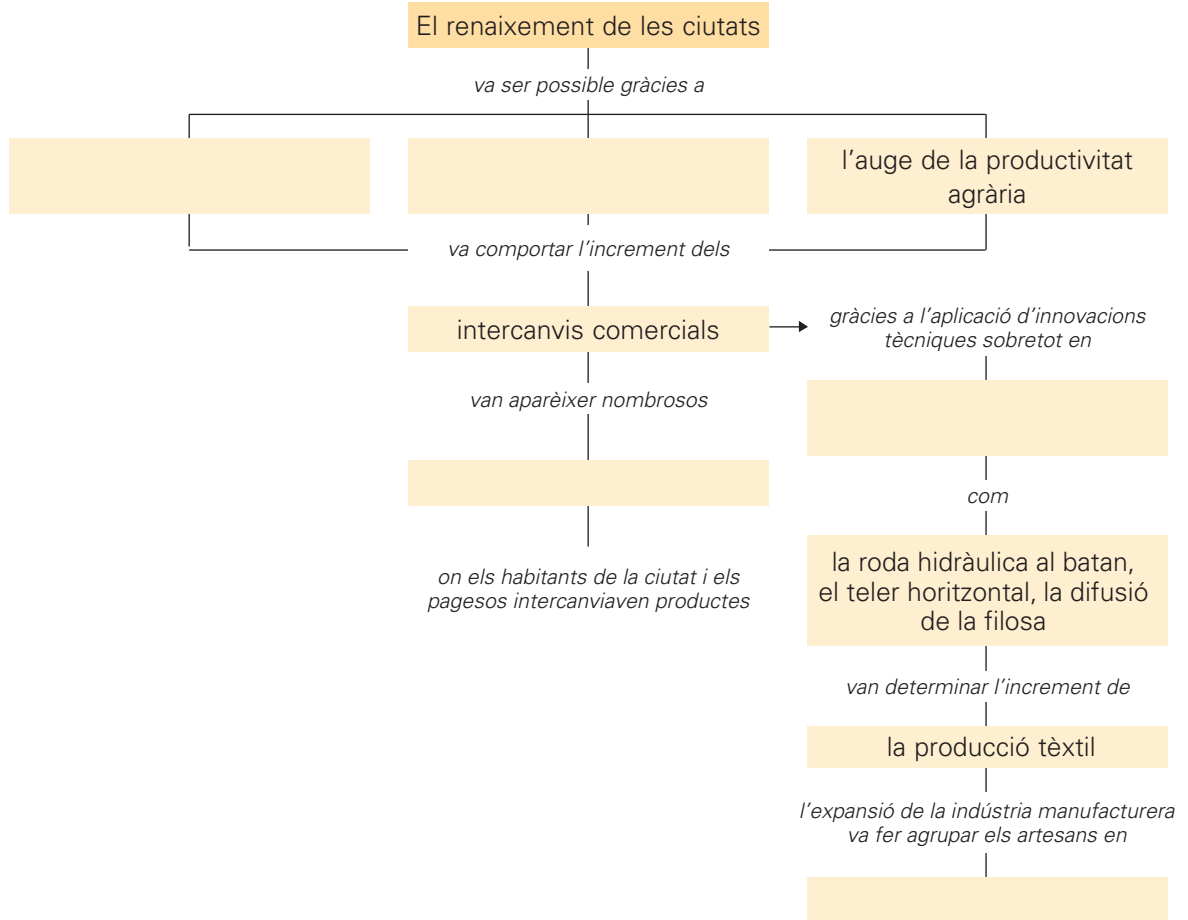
El renaixement de les ciutats

va ser possible gràcies a

l'auge de la productivitat agrària

va comportar l'increment dels

intercanvis comercials

gràcies a l'aplicació d'innovacions tècniques sobretot en

van aparèixer nombrosos

com

on els habitants de la ciutat i els pagesos intercanviaven productes

la roda hidràulica al batan, el teler horitzontal, la difusió de la filosa

van determinar l'increment de

la producció tèxtil

l'expansió de la indústria manufacturera va fer agrupar els artesans en